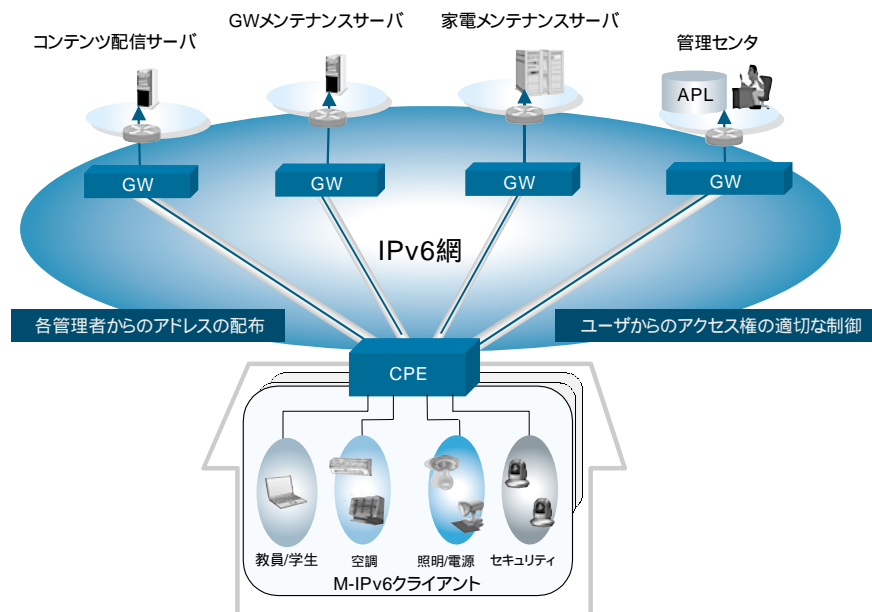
コンテンツ配信サーバ

GWメンテナンスサーバ

家電メンテナンスサーバ

管理センタ

APL

GW

GW

GW

GW

IPv6網

各管理者からのアドレスの配布

ユーザからのアクセス権の適切な制御

CPE

教員/学生

空調

照明/電源

セキュリティ

M-IPv6クライアント